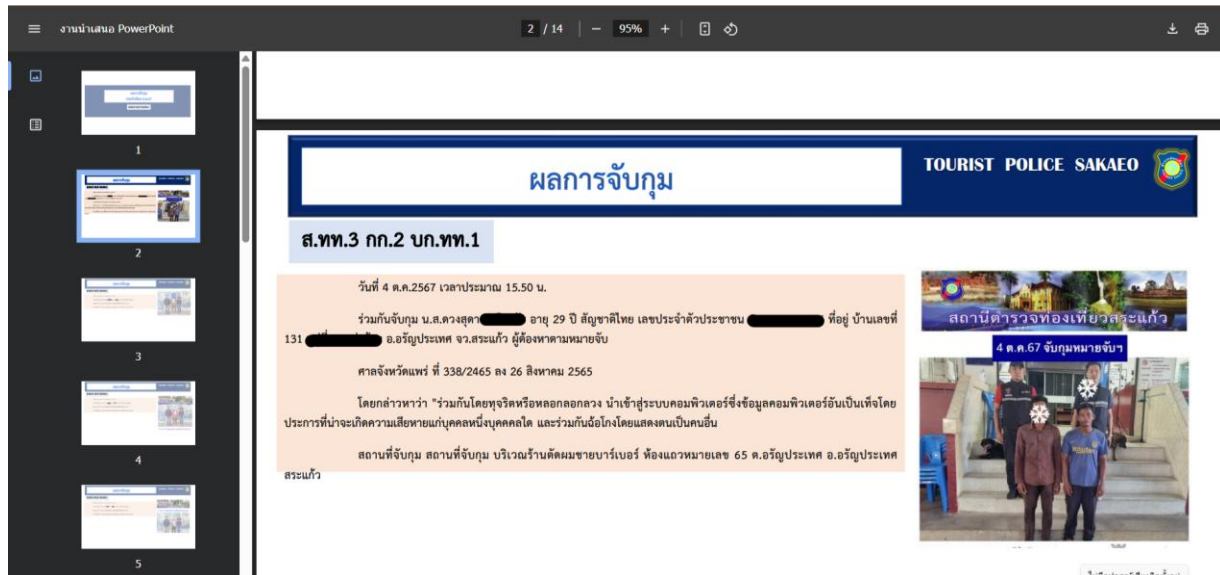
งานนำเสนอ PowerPoint

2 / 14 | − 95% +

1

2

3

4

5

ผลการจับกุม

TOURIST POLICE SAKAEO

ส.ทท.3 กก.2 บก.ทท.1

วันที่ 4 ต.ค.2567 เวลาประมาณ 15.50 น.

ร่วมกันจับกุม น.ส.ดวงสุดา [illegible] อายุ 29 ปี สัญชาติไทย เลขประจำตัวประชาชน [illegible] ที่อยู่ บ้านเลขที่ 131 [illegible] อ.อรัญประเทศ จว.สระแก้ว ผู้ต้องหาตามหมายจับ

ศาลจังหวัดแพร่ ที่ 338/2465 ลง 26 สิงหาคม 2565

โดยกล่าวหาว่า "ร่วมกันโดยทุจริตหรือหลอกลวง นำเข้าสู่ระบบคอมพิวเตอร์ซึ่งข้อมูลคอมพิวเตอร์อันเป็นเท็จโดยประการที่น่าจะเกิดความเสียหายแก่บุคคลหนึ่งบุคคลใด และร่วมกันอ้อโกงโดยแสดงตนเป็นคนอื่น

สถานที่จับกุม สถานที่จับกุม บริเวณร้านตัดผมชายบาร์เบอร์ ห้องแถวหมายเลข 65 ต.อรัญประเทศ อ.อรัญประเทศ สระแก้ว

สถานีตำรวจท่องเที่ยวสระแก้ว

4 ต.ค.67 จับกุมหมายจับฯ